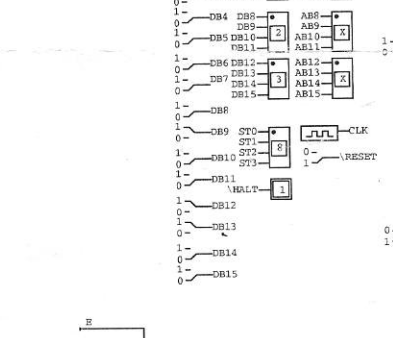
0
1 DB4 DB8 AB8
0 DB9 AB9
1 DB5 DB10 2 AB10 X
0 DB11 AB11
1 DB6 DB12 AB12
0 DB7 DB13 3 AB13 X
DB14 AB14
DB15 AB15
1
0 DB8
1
0 DB9 ST0 CLK
ST1
1 ST2 8 0
0 DB10 ST3 1 \RESET
1
0 DB11
\HALT 1
1
0 DB12
1
0 DB13
1
0 DB14
1
0 DB15
1
0
0
1
E